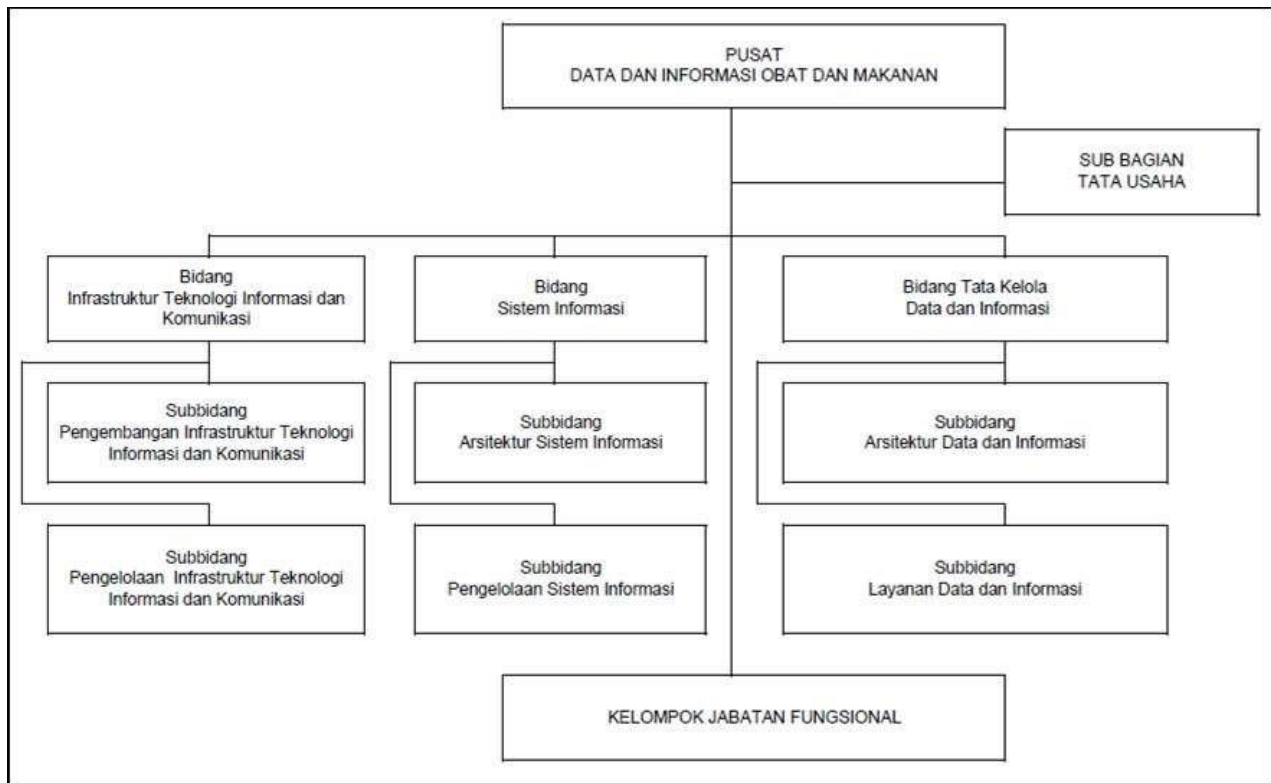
PUSAT
DATA DAN INFORMASI OBAT DAN MAKANAN

SUB BAGIAN
TATA USAHA

Bidang
Infrastruktur Teknologi Informasi dan Komunikasi

Subbidang
Pengembangan Infrastruktur Teknologi Informasi dan Komunikasi

Subbidang
Pengelolaan Infrastruktur Teknologi Informasi dan Komunikasi

Bidang
Sistem Informasi

Subbidang
Arsitektur Sistem Informasi

Subbidang
Pengelolaan Sistem Informasi

Bidang Tata Kelola
Data dan Informasi

Subbidang
Arsitektur Data dan Informasi

Subbidang
Layanan Data dan Informasi

KELOMPOK JABATAN FUNGSIONAL